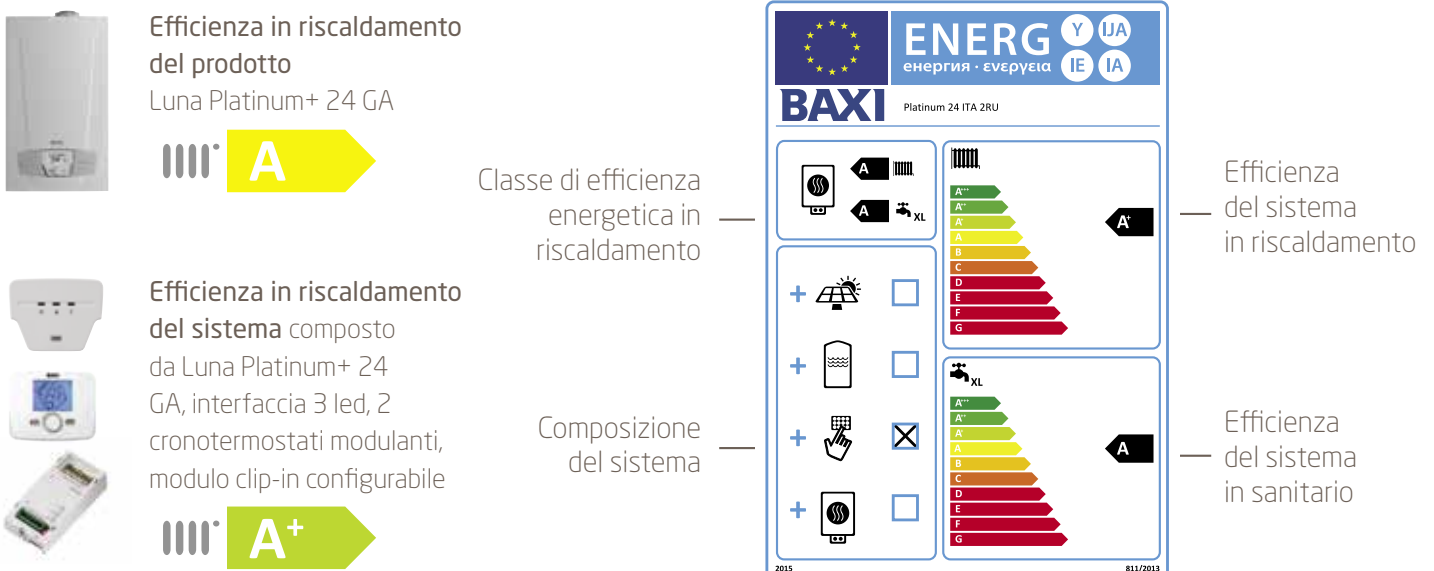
Efficienza in riscaldamento del prodotto
Luna Platinum+ 24 GA

A

Efficienza in riscaldamento del sistema composto da Luna Platinum+ 24 GA, interfaccia 3 led, 2 cronotermostati modulanti, modulo clip-in configurabile

$A^+$

Classe di efficienza energetica in riscaldamento

Composizione del sistema

ENERG Y IJA IE IA
енергия · ενεργεια

BAXI Platinum 24 ITA 2RU

A
A XL

$A^{+++}$
$A^{++}$
$A^{+}$
A
B
C
D
E
F
G

$A^+$

XL

$A^{+++}$
$A^{++}$
$A^{+}$
A
B
C
D
E
F
G

A

+
+
+
+

2015 811/2013

Efficienza del sistema in riscaldamento

Efficienza del sistema in sanitario